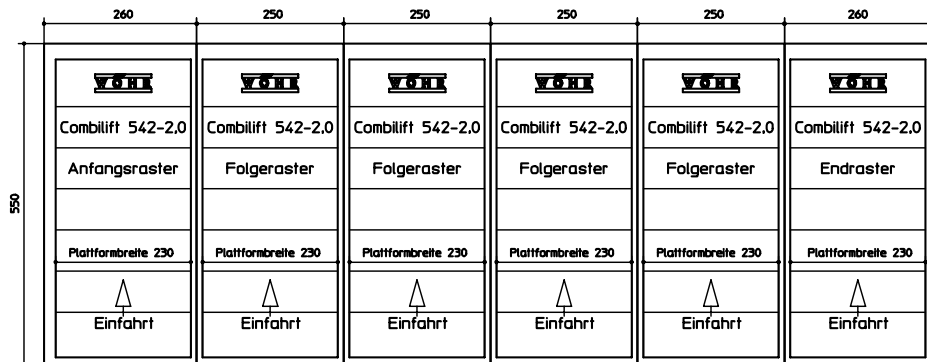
260 250 250 250 250 260

550

| WÖHR | WÖHR | WÖHR | WÖHR | WÖHR | WÖHR |
|---|---|---|---|---|---|
| Combilift 542-2,0 | Combilift 542-2,0 | Combilift 542-2,0 | Combilift 542-2,0 | Combilift 542-2,0 | Combilift 542-2,0 |
| Anfangsraster | Folgeraster | Folgeraster | Folgeraster | Folgeraster | Endraster |
| Plattformbreite 230 | Plattformbreite 230 | Plattformbreite 230 | Plattformbreite 230 | Plattformbreite 230 | Plattformbreite 230 |
| Einfahrt | Einfahrt | Einfahrt | Einfahrt | Einfahrt | Einfahrt |